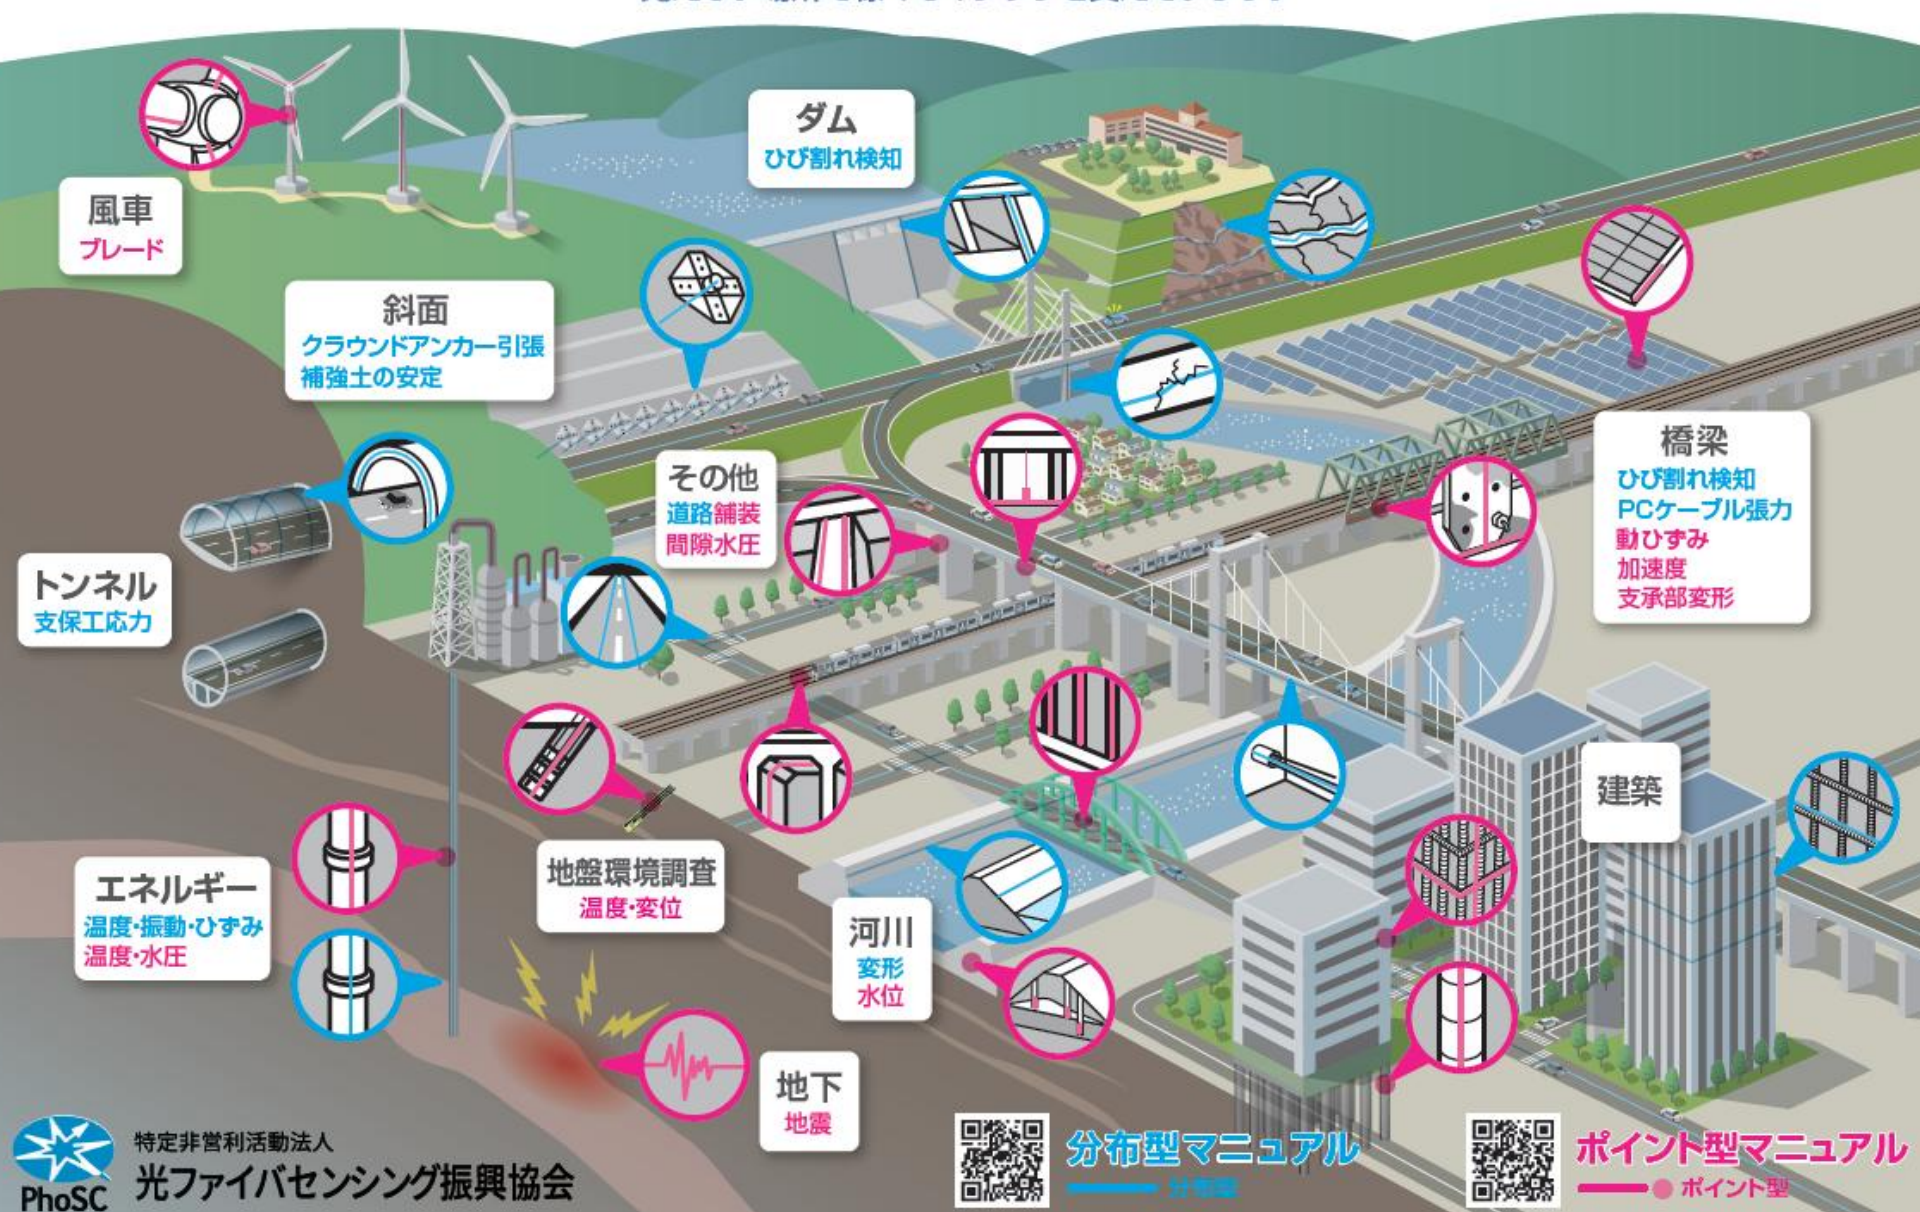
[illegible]

風車
ブレード

ダム
ひび割れ検知

斜面
グラウンドアンカー引張
補強土の安定

その他
道路舗装
間隙水圧

橋梁
ひび割れ検知
PCケーブル張力
動ひずみ
加速度
支承部変形

トンネル
支保工応力

建築

エネルギー
温度・振動・ひずみ
温度・水圧

地盤環境調査
温度・変位

河川
変形
水位

地下
地震

PhoSC
特定非営利活動法人
光ファイバセンシング振興協会

分布型マニュアル
分布型

ポイント型マニュアル
ポイント型